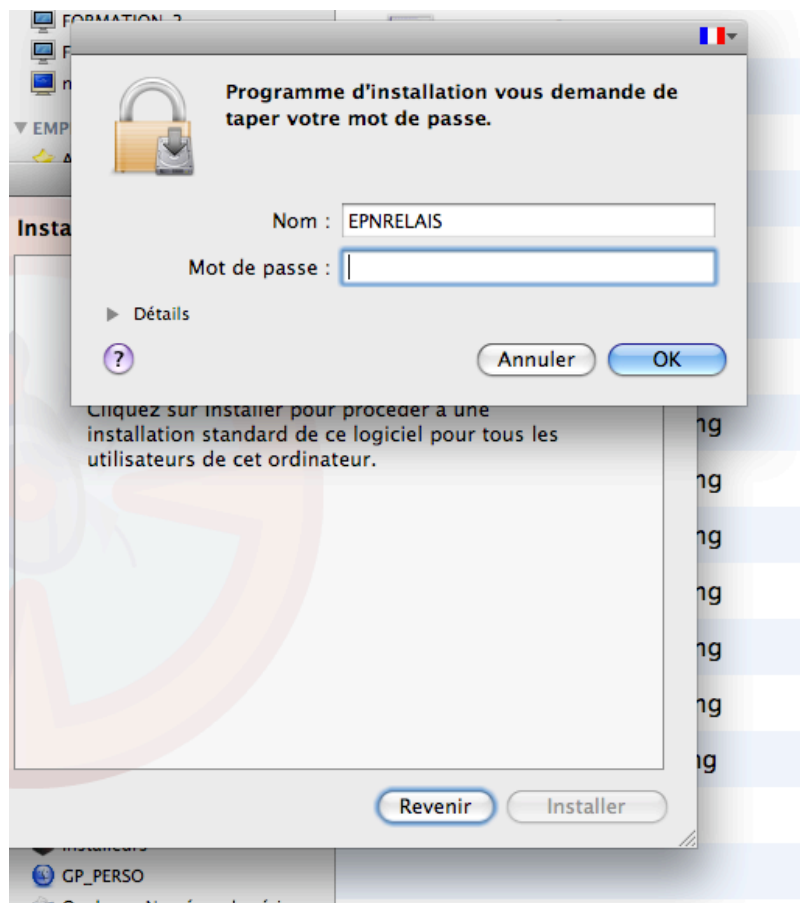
FORMATION_2
F
n
▼EMP
Insta

Programme d'installation vous demande de taper votre mot de passe.

Nom : EPNRELAIS
Mot de passe :

Détails

?
Annuler
OK

Cliquez sur Installer pour procéder à une installation standard de ce logiciel pour tous les utilisateurs de cet ordinateur.

ng
ng
ng
ng
ng
ng
ng

Revenir
Installer

Installeurs
GP_PERSO